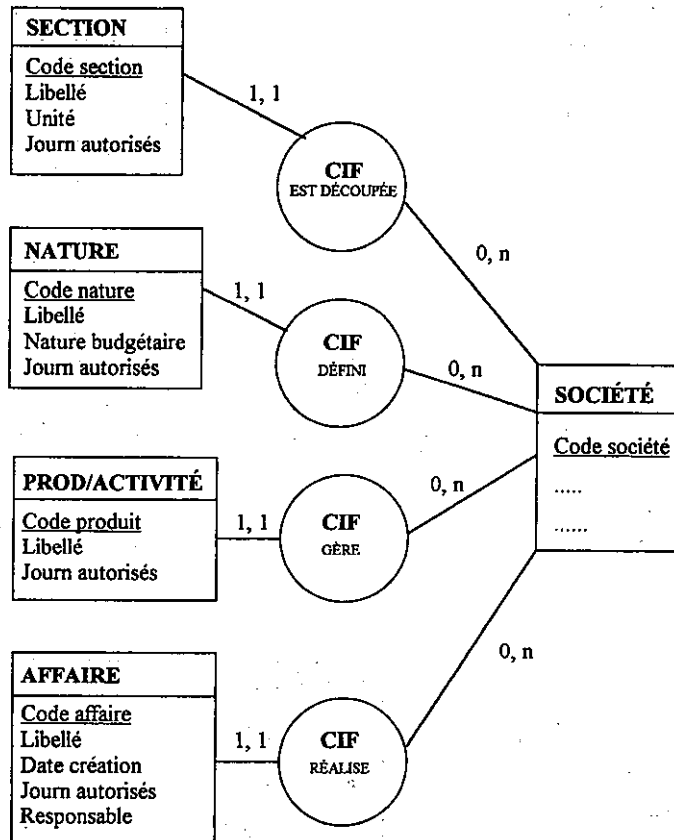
SECTION
Code section
Libellé
Unité
Journ autorisés

1, 1

CIF
EST DÉCOUPÉE

0, n

NATURE
Code nature
Libellé
Nature budgétaire
Journ autorisés

1, 1

CIF
DÉFINI

0, n

SOCIÉTÉ
Code société
.....
......

PROD/ACTIVITÉ
Code produit
Libellé
Journ autorisés

1, 1

CIF
GÈRE

0, n

0, n

AFFAIRE
Code affaire
Libellé
Date création
Journ autorisés
Responsable

1, 1

CIF
RÉALISE